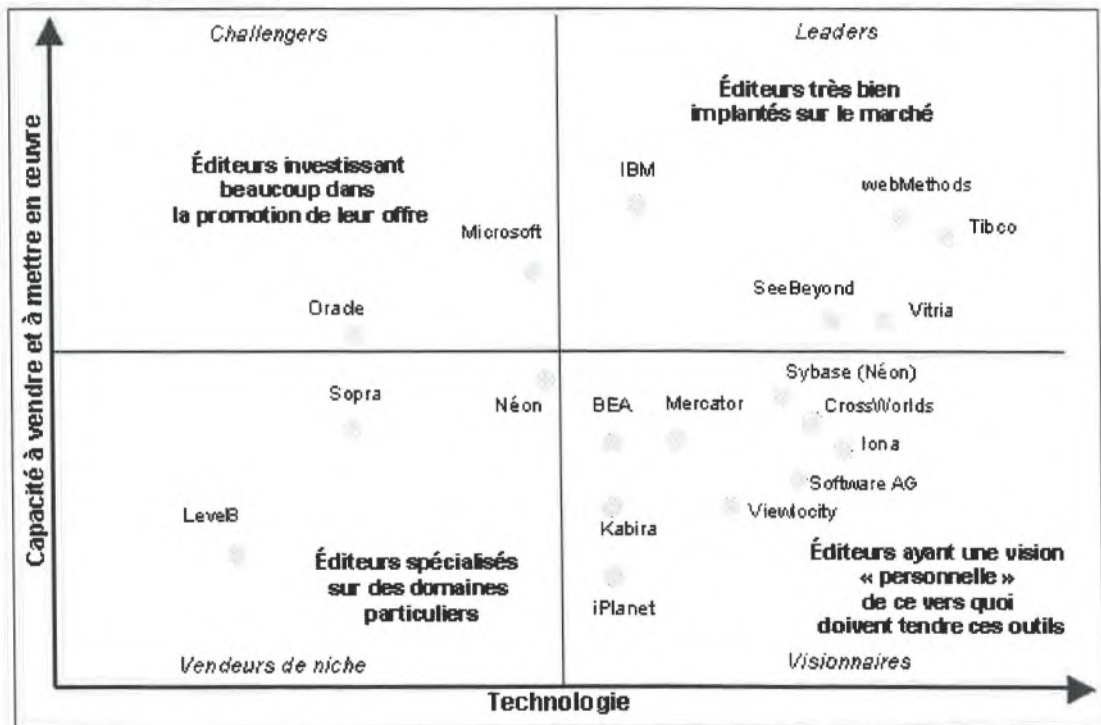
Capacité à vendre et à mettre en œuvre

Challengers

Éditeurs investissant beaucoup dans la promotion de leur offre

Microsoft

Oracle

Leaders

Éditeurs très bien implantés sur le marché

IBM

webMethods

Tibco

SeeBeyond

Vitria

Sopra

Néon

LevelB

Éditeurs spécialisés sur des domaines particuliers

Vendeurs de niche

BEA

Mercator

Sybase (Néon)

CrossWorlds

Iona

Software AG

Viewlocity

Kabira

iPlanet

Éditeurs ayant une vision « personnelle » de ce vers quoi doivent tendre ces outils

Visionnaires

Technologie